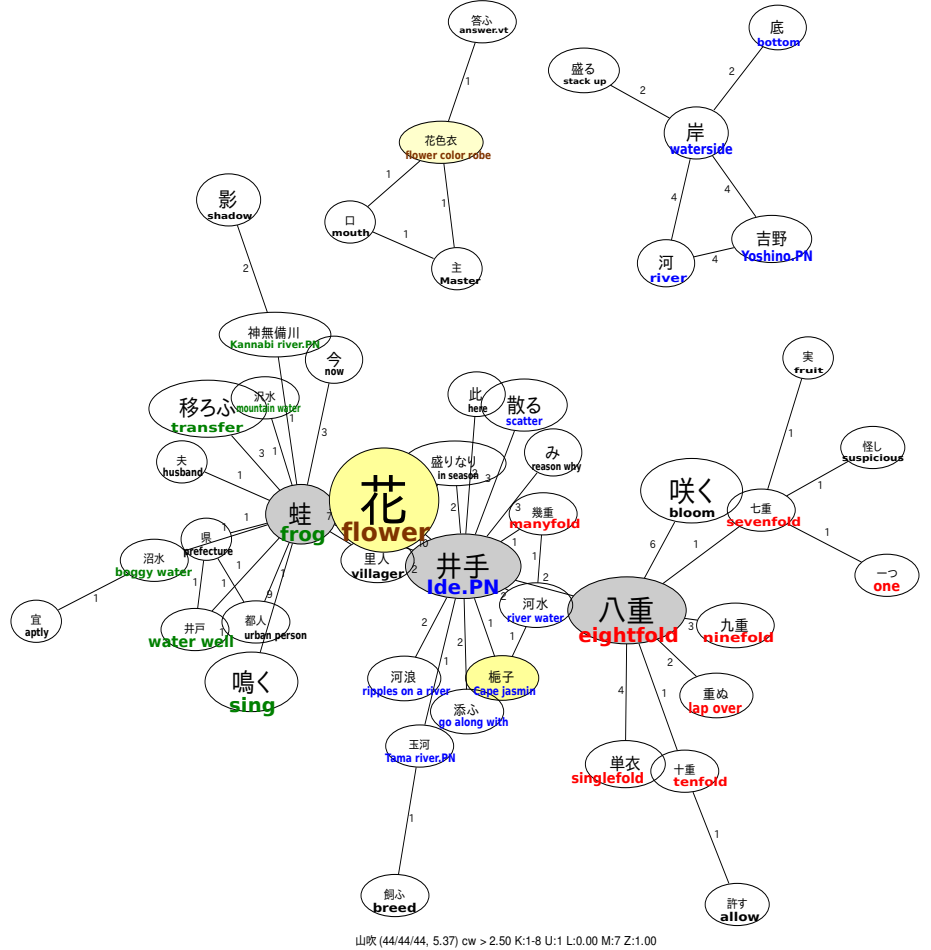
答ふ
answer.vt
1
花色衣
flower color robe
1
1
口
mouth
1
主
Master
盛る
stack up
2
底
bottom
2
岸
waterside
4
4
河
river
4
吉野
Yoshino.PN
影
shadow
2
神無備川
Kannabi river.PN
今
now
沢水
mountain water
移ろふ
transfer
3
1
1
3
夫
husband
1
蛙
frog
7
花
flower
1
県
prefecture
1
沼水
boggy water
1
宜
aptly
1
1
井戸
water well
1
都人
urban person
9
1
鳴く
sing
此
here
散る
scatter
盛りなり
in season
み
reason why
3
2
3
幾重
manyfold
3
里人
villager
2
16
井手
Ide.PN
1
1
2
2
河水
river water
1
2
河浪
ripples on a river
2
1
1
梔子
Cape jasmin
添ふ
go along with
玉河
Tama river.PN
1
飼ふ
breed
実
fruit
1
怪し
suspicious
咲く
bloom
6
1
七重
sevenfold
1
1
一つ
one
八重
eightfold
3
九重
ninefold
2
重ぬ
lap over
4
1
単衣
singlefold
十重
tenfold
1
許す
allow
山吹 (44/44/44, 5.37) cw > 2.50 K:1-8 U:1 L:0.00 M:7 Z:1.00